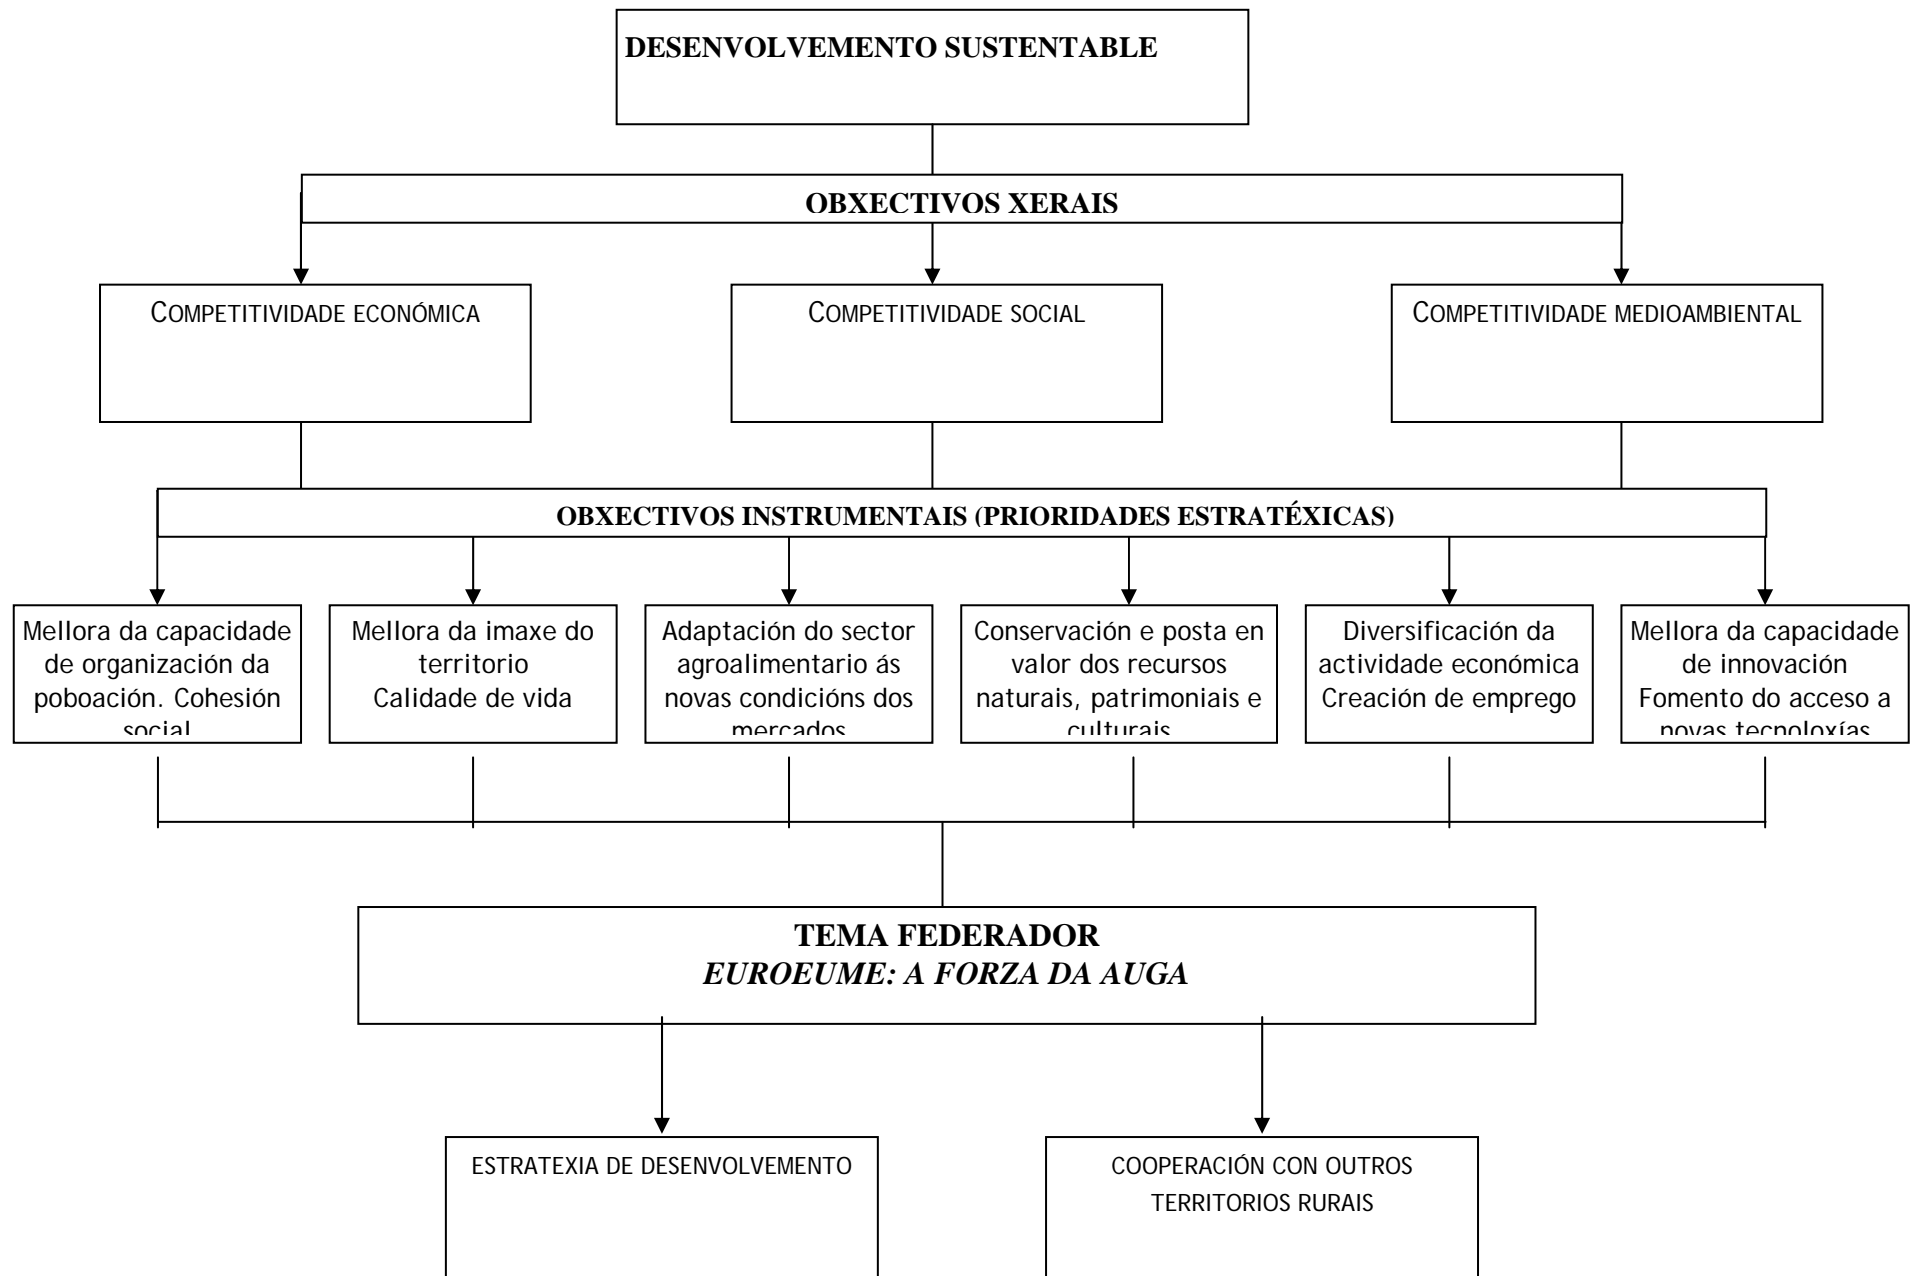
DESENVOLVEMENTO SUSTENTABLE

OBXECTIVOS XERAIS

COMPETITIVIDADE ECONÓMICA

COMPETITIVIDADE SOCIAL

COMPETITIVIDADE MEDIOAMBIENTAL

OBXECTIVOS INSTRUMENTAIS (PRIORIDADES ESTRATÉXICAS)

Mellora da capacidade de organización da poboación. Cohesión social

Mellora da imaxe do territorio
Calidade de vida

Adaptación do sector agroalimentario ás novas condicións dos mercados

Conservación e posta en valor dos recursos naturais, patrimoniais e culturais

Diversificación da actividade económica
Creación de emprego

Mellora da capacidade de innovación
Fomento do acceso a novas tecnoloxías

TEMA FEDERADOR
EUROEUME: A FORZA DA AUGA

ESTRATEXIA DE DESENVOLVEMENTO

COOPERACIÓN CON OUTROS TERRITORIOS RURAIS